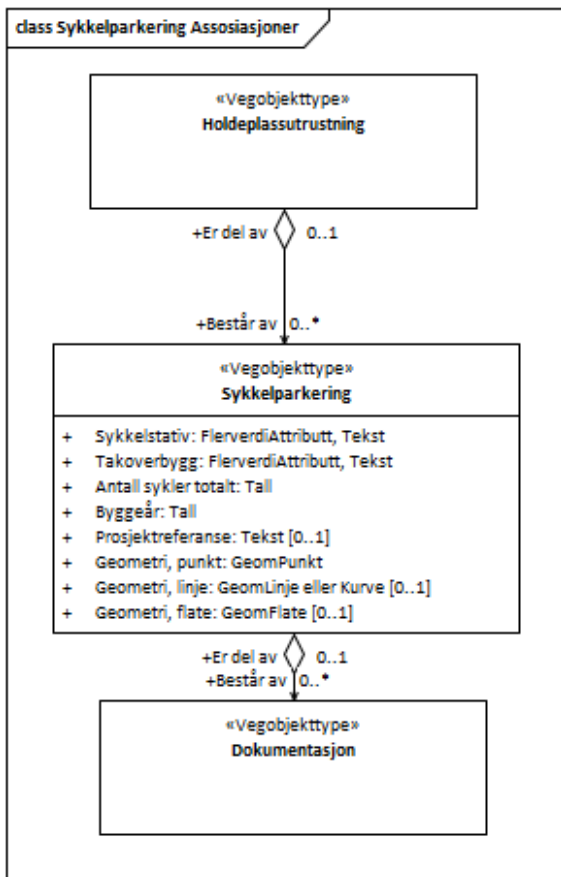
class Sykkelparkering Assosiasjoner

«Vegobjekttype»
Holdeplassutrustning

+Er del av 0..1

+Består av 0..*

«Vegobjekttype»
Sykkelparkering

+ Sykkelstativ: FlerverdiAttributt, Tekst
+ Takoverbygg: FlerverdiAttributt, Tekst
+ Antall sykler totalt: Tall
+ Byggeår: Tall
+ Prosjektreferanse: Tekst [0..1]
+ Geometri, punkt: GeomPunkt
+ Geometri, linje: GeomLinje eller Kurve [0..1]
+ Geometri, flate: GeomFlate [0..1]

+Er del av 0..1
+Består av 0..*

«Vegobjekttype»
Dokumentasjon